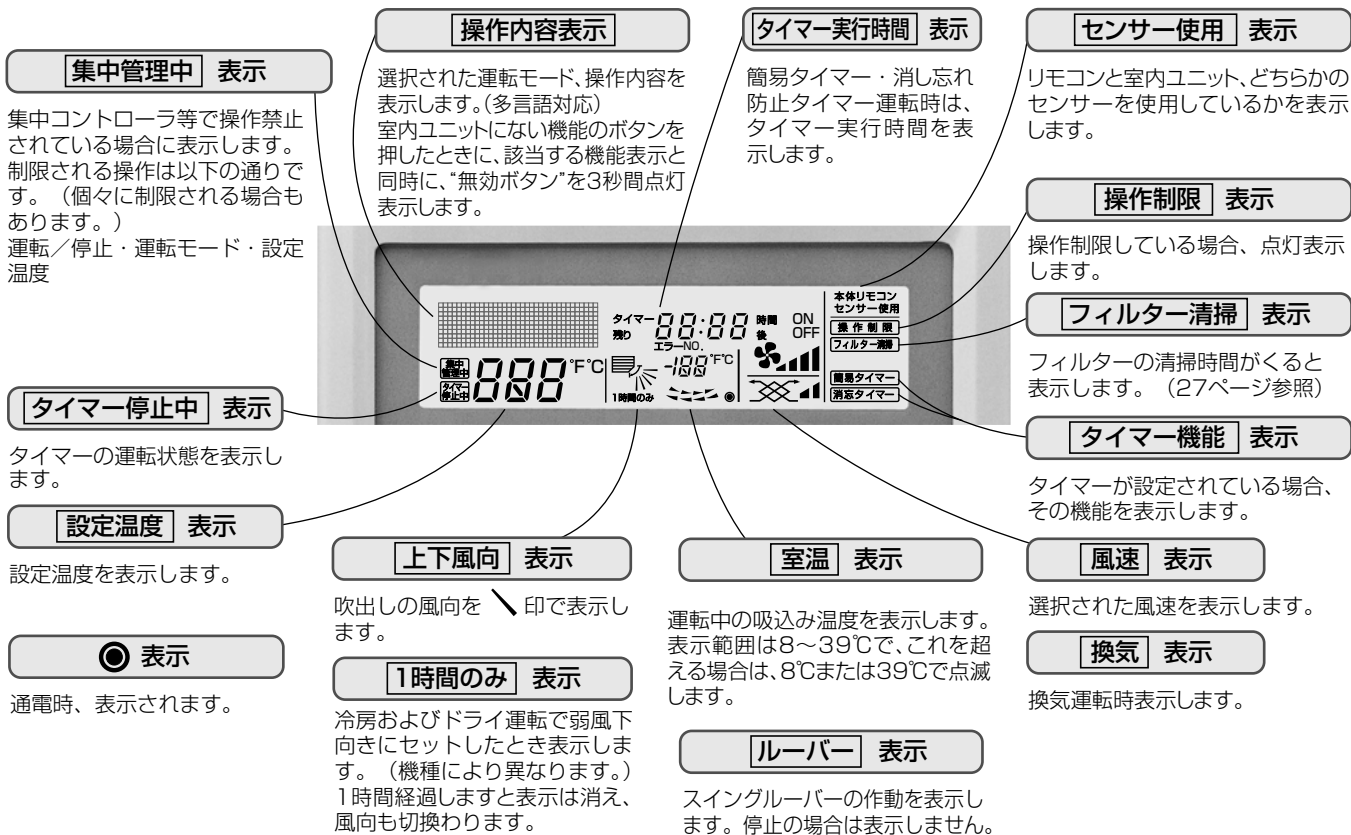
集中管理中 表示

集中コントローラ等で操作禁止されている場合に表示します。制限される操作は以下の通りです。（個々に制限される場合もあります。）
運転／停止・運転モード・設定温度

操作内容表示

選択された運転モード、操作内容を表示します。(多言語対応)
室内ユニットにない機能のボタンを押したときに、該当する機能表示と同時に、"無効ボタン"を3秒間点灯表示します。

タイマー実行時間 表示

簡易タイマー・消し忘れ防止タイマー運転時は、タイマー実行時間を表示します。

センサー使用 表示

リモコンと室内ユニット、どちらかのセンサーを使用しているかを表示します。

操作制限 表示

操作制限している場合、点灯表示します。

フィルター清掃 表示

フィルターの清掃時間がくると表示します。（27ページ参照）

タイマー機能 表示

タイマーが設定されている場合、その機能を表示します。

集中管理中
タイマー停止中
888 °F°C
1時間のみ
タイマー残り 88:88 時間後 ON OFF
エラーNO.
-188 °F°C
本体リモコン センサー使用
操作制限
フィルター清掃
簡易タイマー
消忘タイマー

タイマー停止中 表示

タイマーの運転状態を表示します。

設定温度 表示

設定温度を表示します。

◉ 表示

通電時、表示されます。

上下風向 表示

吹出しの風向を ＼ 印で表示します。

1時間のみ 表示

冷房およびドライ運転で弱風下向きにセットしたとき表示します。（機種により異なります。）1時間経過しますと表示は消え、風向も切換わります。

室温 表示

運転中の吸込み温度を表示します。表示範囲は8～39℃で、これを超える場合は、8℃または39℃で点滅します。

ルーバー 表示

スイングルーバーの作動を表示します。停止の場合は表示しません。

風速 表示

選択された風速を表示します。

換気 表示

換気運転時表示します。